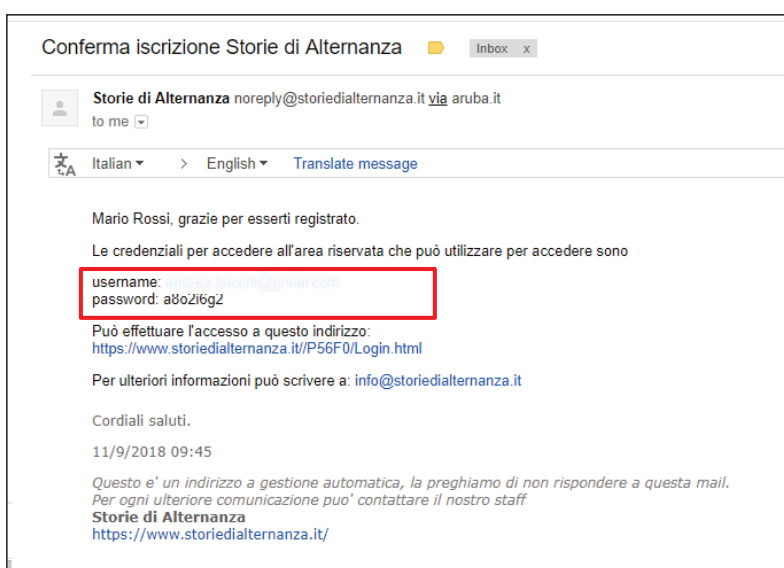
Conforma iscrizione Storie di Alternanza Inbox x

Storie di Alternanza noreply@storiedialternanza.it via aruba.it
to me

Italian > English Translate message

Mario Rossi, grazie per esserti registrato.

Le credenziali per accedere all'area riservata che può utilizzare per accedere sono

username: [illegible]
password: a8o2i6g2

Può effettuare l'accesso a questo indirizzo:
https://www.storiedialternanza.it//P56F0/Login.html

Per ulteriori informazioni può scrivere a: info@storiedialternanza.it

Cordiali saluti.

11/9/2018 09:45

Questo e' un indirizzo a gestione automatica, la preghiamo di non rispondere a questa mail.
Per ogni ulteriore comunicazione puo' contattare il nostro staff
Storie di Alternanza
https://www.storiedialternanza.it/